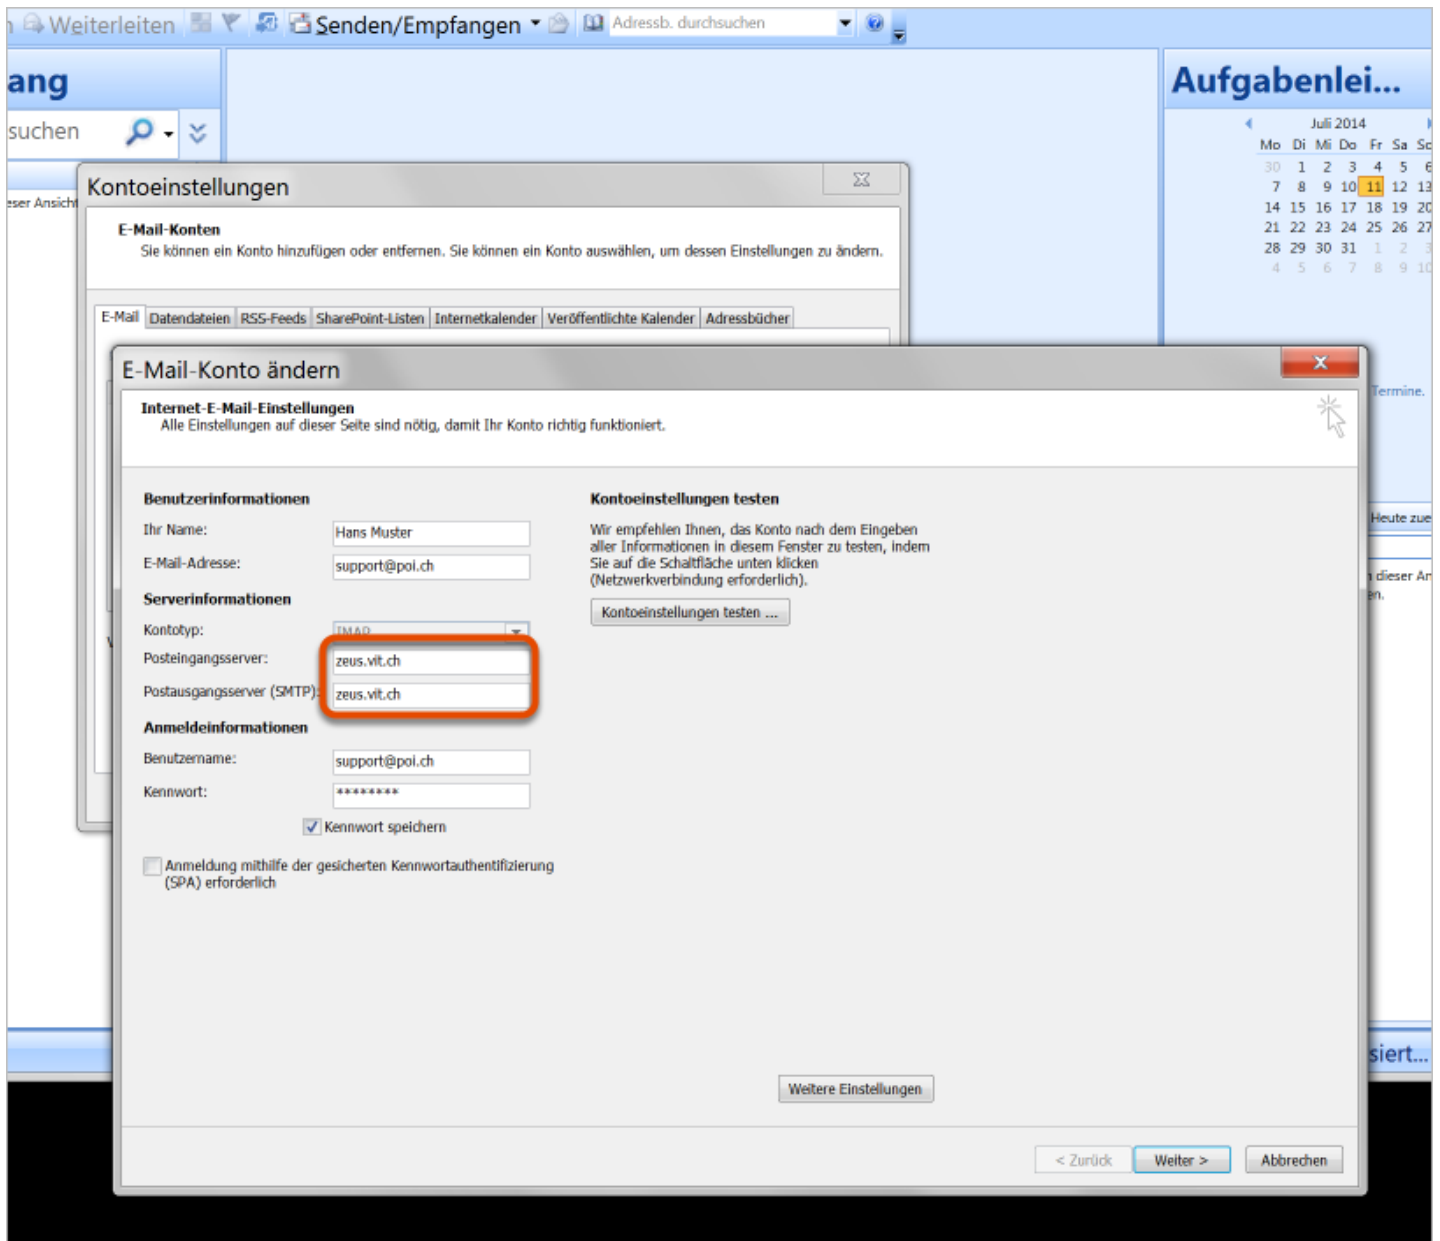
Weiterleiten Senden/Empfangen Adressb. durchsuchen

ang

suchen

eser Ansicht

Aufgabenlei...

Juli 2014

| Mo | Di | Mi | Do | Fr | Sa | So |
|---|---|---|---|---|---|---|
| 30 | 1 | 2 | 3 | 4 | 5 | 6 |
| 7 | 8 | 9 | 10 | 11 | 12 | 13 |
| 14 | 15 | 16 | 17 | 18 | 19 | 20 |
| 21 | 22 | 23 | 24 | 25 | 26 | 27 |
| 28 | 29 | 30 | 31 | 1 | 2 | 3 |
| 4 | 5 | 6 | 7 | 8 | 9 | 10 |

Termine.

Heute zue

dieser An
en.

siert...

Kontoeinstellungen

E-Mail-Konten
Sie können ein Konto hinzufügen oder entfernen. Sie können ein Konto auswählen, um dessen Einstellungen zu ändern.

E-Mail | Datendateien | RSS-Feeds | SharePoint-Listen | Internetkalender | Veröffentlichte Kalender | Adressbücher

E-Mail-Konto ändern

Internet-E-Mail-Einstellungen
Alle Einstellungen auf dieser Seite sind nötig, damit Ihr Konto richtig funktioniert.

Benutzerinformationen
Ihr Name: Hans Muster
E-Mail-Adresse: support@poi.ch
Serverinformationen
Kontotyp: IMAP
Posteingangsserver: zeus.vit.ch
Postausgangsserver (SMTP): zeus.vit.ch
Anmeldeinformationen
Benutzername: support@poi.ch
Kennwort: ********
Kennwort speichern
Anmeldung mithilfe der gesicherten Kennwortauthentifizierung (SPA) erforderlich

Kontoeinstellungen testen
Wir empfehlen Ihnen, das Konto nach dem Eingeben aller Informationen in diesem Fenster zu testen, indem Sie auf die Schaltfläche unten klicken (Netzwerkverbindung erforderlich).
Kontoeinstellungen testen ...

Weitere Einstellungen

< Zurück | Weiter > | Abbrechen